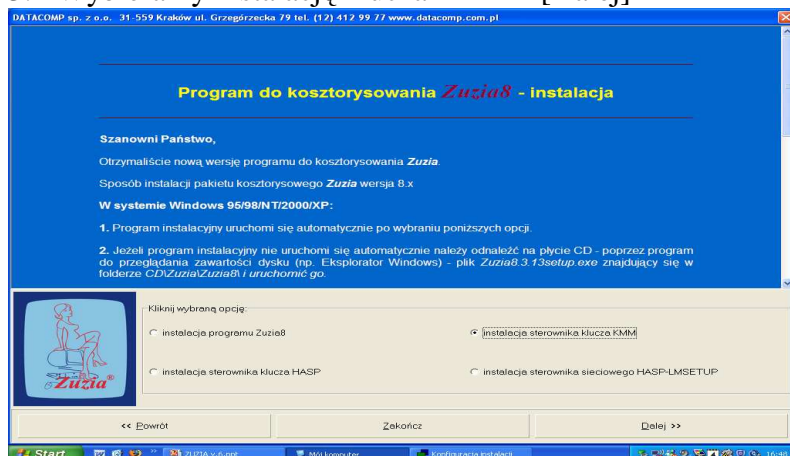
DATACOMP sp. z o.o. 31-559 Kraków ul. Grzegórzecka 79 tel. (12) 412 99 77 www.datacomp.com.pl

Program do kosztorysowania Zuzia8 - instalacja

Szanowni Państwo,

Otrzymaliście nową wersję programu do kosztorysowania Zuzia.

Sposób instalacji pakietu kosztorysowego Zuzia wersja 8.x

W systemie Windows 95/98/NT/2000/XP:

1. Program instalacyjny uruchomi się automatycznie po wybraniu poniższych opcji.

2. Jeżeli program instalacyjny nie uruchomi się automatycznie należy odnaleźć na płycie CD - poprzez program do przeglądania zawartości dysku (np. Eksplorator Windows) - plik Zuzia8.3.13setup.exe znajdujący się w folderze CD\Zuzia\Zuzia8\ i uruchomić go.

Zuzia

Kliknij wybraną opcję:

instalacja programu Zuzia8

instalacja sterownika klucza KMM

instalacja sterownika klucza HASP

instalacja sterownika sieciowego HASP-LMSETUP

<< Powrót

Zakończ

Dalej >>

Start

ZUZIA v.6.pre

Mój komputer

Konfiguracja instalacji

16:48